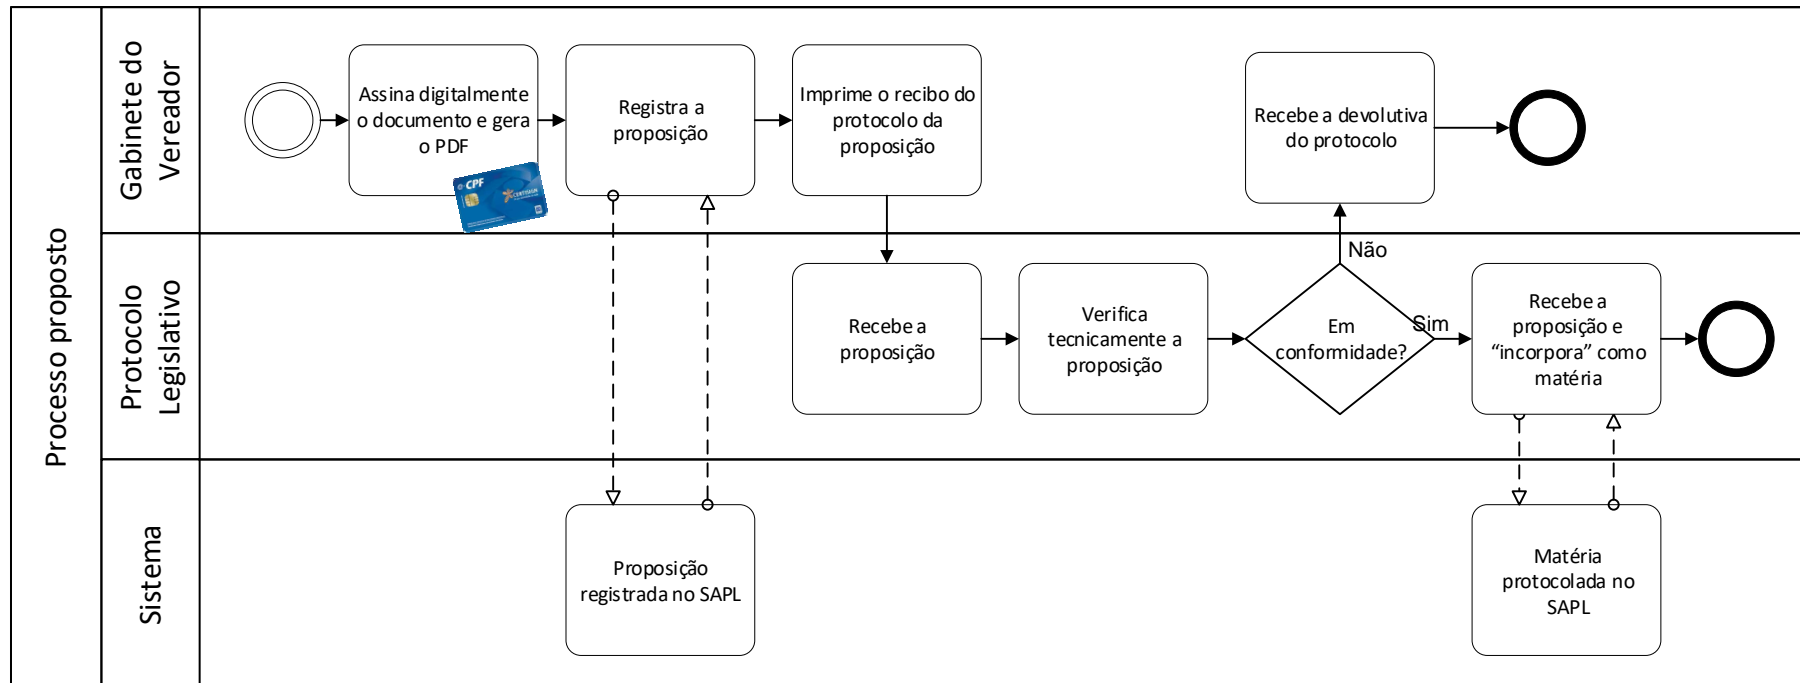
Processo proposto

Gabinete do Vereador

Assina digitalmente o documento e gera o PDF

CPF

Registra a proposição

Imprime o recibo do protocolo da proposição

Recebe a devolutiva do protocolo

Protocolo Legislativo

Recebe a proposição

Verifica tecnicamente a proposição

Em conformidade?

Não

Sim

Recebe a proposição e "incorpora" como matéria

Sistema

Proposição registrada no SAPL

Matéria protocolada no SAPL